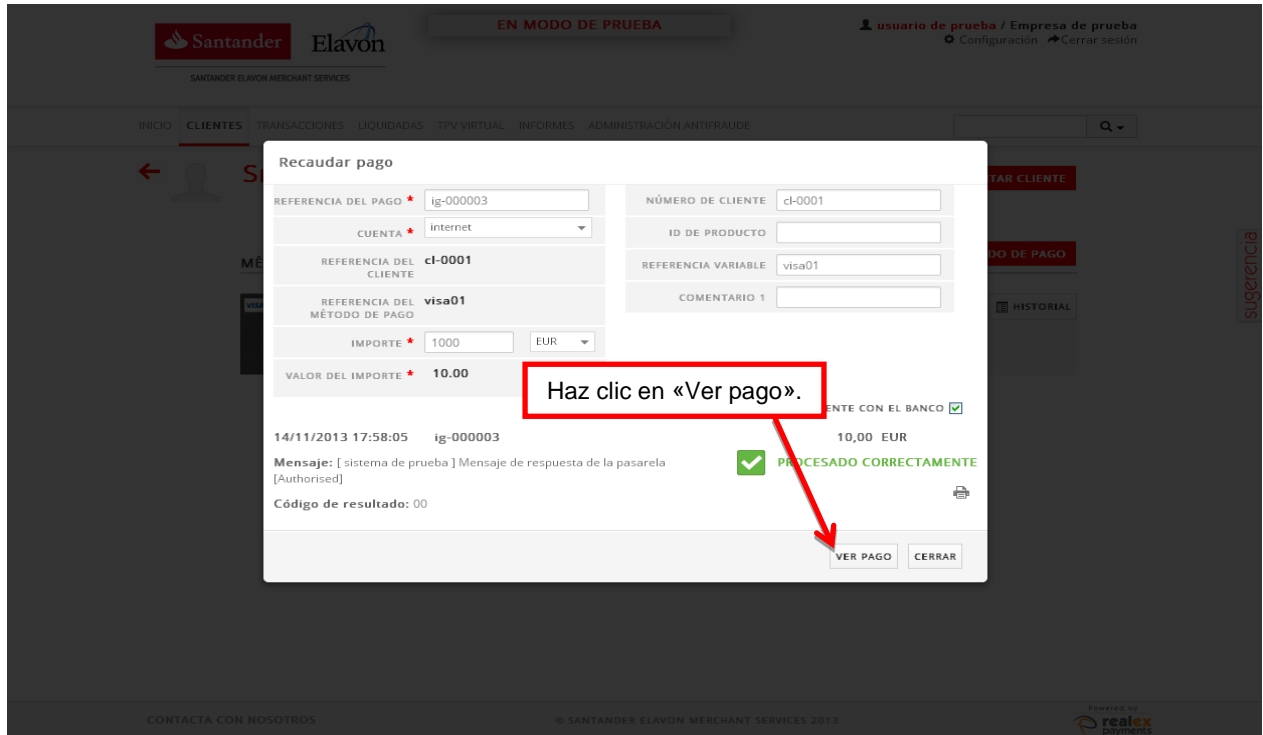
Santander Elavon
SANTANDER ELAVON MERCHANT SERVICES

EN MODO DE PRUEBA

usuario de prueba / Empresa de prueba
Configuración Cerrar sesión

INICIO CLIENTES TRANSACCIONES LIQUIDADAS TPV VIRTUAL INFORMES ADMINISTRACIÓN ANTIFRAUDE

Recaudar pago

REFERENCIA DEL PAGO * ig-000003
CUENTA * internet
REFERENCIA DEL CLIENTE cl-0001
REFERENCIA DEL MÉTODO DE PAGO visa01
IMPORTE * 1000 EUR
VALOR DEL IMPORTE * 10.00

NÚMERO DE CLIENTE cl-0001
ID DE PRODUCTO
REFERENCIA VARIABLE visa01
COMENTARIO 1

Haz clic en «Ver pago».

ENTE CON EL BANCO

14/11/2013 17:58:05 ig-000003 10,00 EUR

Mensaje: [ sistema de prueba ] Mensaje de respuesta de la pasarela [Authorised]

PROCESADO CORRECTAMENTE

Código de resultado: 00

VER PAGO CERRAR

TAR CLIENTE
DO DE PAGO
HISTORIAL
sugerencia

CONTACTA CON NOSOTROS © SANTANDER ELAVON MERCHANT SERVICES 2013 Powered by realex payments